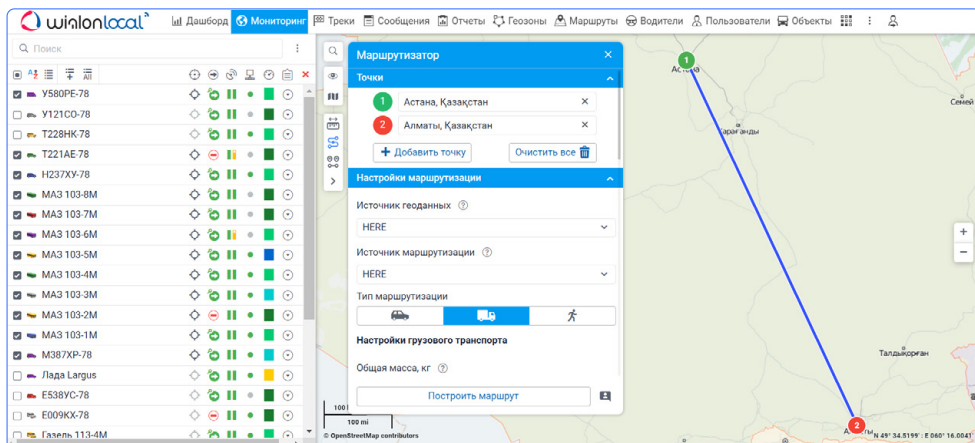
wialonlocal Дашборд Мониторинг Треки Сообщения Отчеты Геозоны Маршруты Водители Пользователи Объекты

Поиск

У580РЕ-78
У121СО-78
Т228НК-78
Т221АЕ-78
Н237ХУ-78
МАЗ 103-8М
МАЗ 103-7М
МАЗ 103-6М
МАЗ 103-5М
МАЗ 103-4М
МАЗ 103-3М
МАЗ 103-2М
МАЗ 103-1М
М387ХР-78
Лада Largus
Е538УС-78
Е009КХ-78
Газель 113-4М

Маршрутизатор

Точки

1 Астана, Қазақстан
2 Алматы, Қазақстан

Добавить точку
Очистить все

Настройки маршрутизации

Источник геоданных
HERE

Источник маршрутизации
HERE

Тип маршрутизации

Настройки грузового транспорта

Общая масса, кг

Построить маршрут

Астана
Караганды
Семей
Талдыкорган
Алматы

100 km
100 mi
© OpenStreetMap contributors
N 49° 34.5199' : E 060° 16.0041'